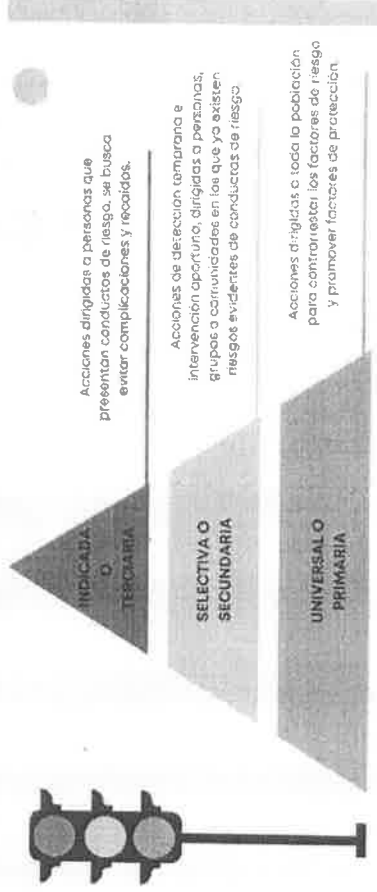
INDICADA O TERCIARIA

Acciones dirigidas a personas que presentan conductas de riesgo, se busca evitar complicaciones y recaídas.

SELECTIVA O SECUNDARIA

Acciones de detección temprana e intervención oportuna, dirigidas a personas, grupos o comunidades en los que ya existen riesgos evidentes de conductas de riesgo

UNIVERSAL O PRIMARIA

Acciones dirigidas a toda la población para contrarrestar los factores de riesgo y promover factores de protección.